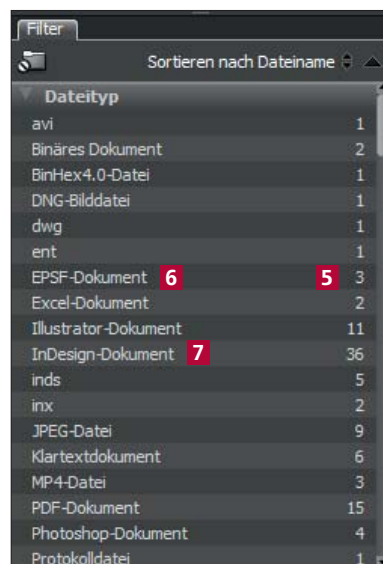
Filter

Sortieren nach Dateiname

Dateityp

| | |
|---|---|
| avi | 1 |
| Binäres Dokument | 2 |
| BinHex4.0-Datei | 1 |
| DNG-Bilddatei | 1 |
| dwg | 1 |
| ent | 1 |
| EPSF-Dokument 6 | 5 3 |
| Excel-Dokument | 2 |
| Illustrator-Dokument | 11 |
| InDesign-Dokument 7 | 36 |
| inds | 5 |
| inx | 2 |
| JPEG-Datei | 9 |
| Klartextdokument | 6 |
| MP4-Datei | 3 |
| PDF-Dokument | 15 |
| Photoshop-Dokument | 4 |
| Protokolldatei | 1 |